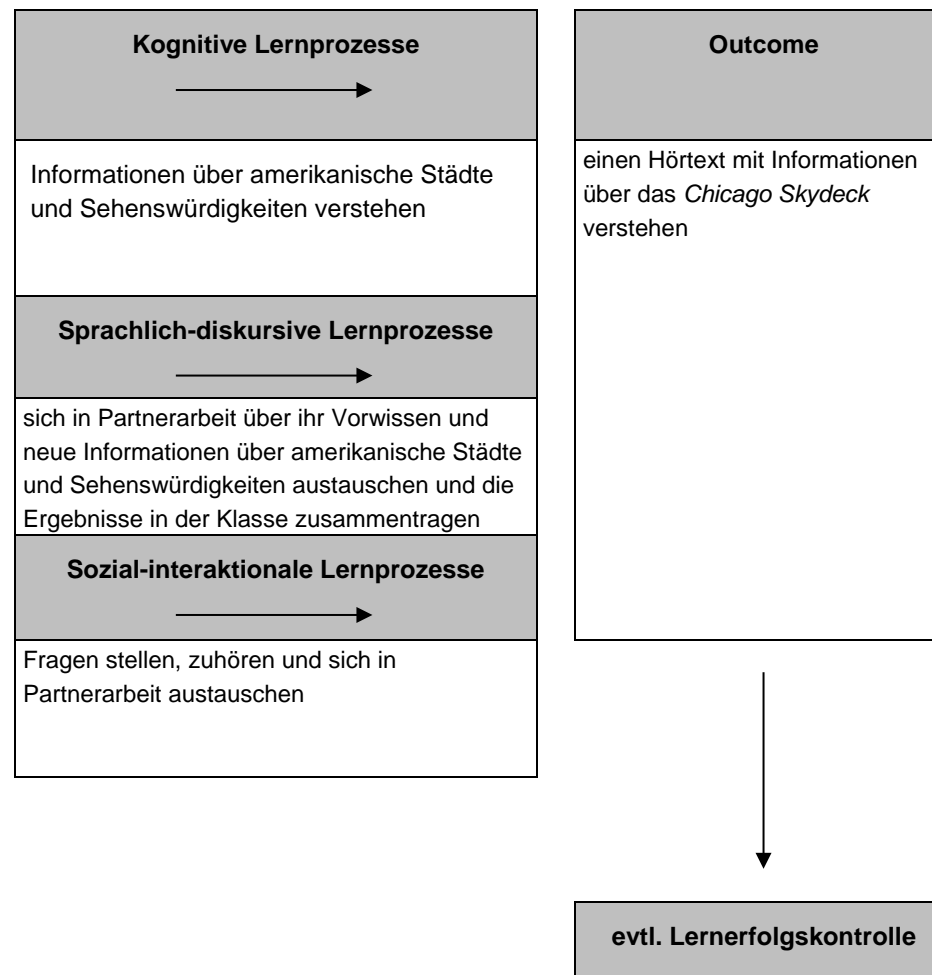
**Kognitive Lernprozesse**

Informationen über amerikanische Städte und Sehenswürdigkeiten verstehen

**Sprachlich-diskursive Lernprozesse**

sich in Partnerarbeit über ihr Vorwissen und neue Informationen über amerikanische Städte und Sehenswürdigkeiten austauschen und die Ergebnisse in der Klasse zusammentragen

**Sozial-interaktionale Lernprozesse**

Fragen stellen, zuhören und sich in Partnerarbeit austauschen

**Outcome**

einen Hörtext mit Informationen über das *Chicago Skydeck* verstehen

**evtl. Lernerfolgskontrolle**